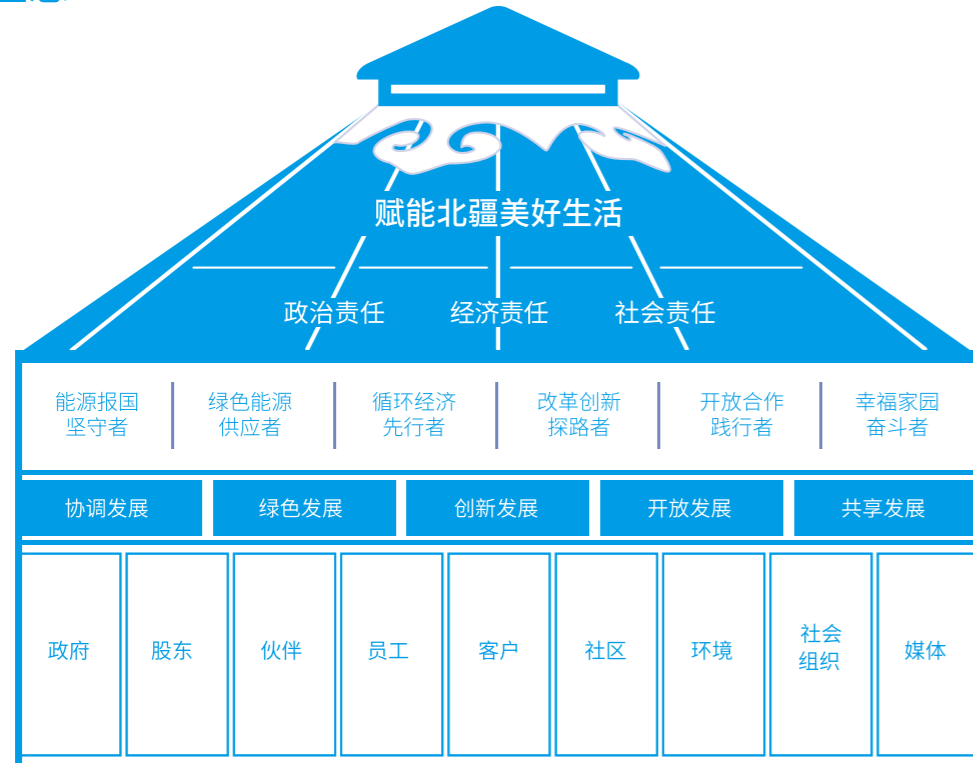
赋能北疆美好生活

政治责任 经济责任 社会责任

| 能源报国坚守者 | 绿色能源供应者 | 循环经济先行者 | 改革创新探路者 | 开放合作践行者 | 幸福家园奋斗者 |
|---|---|---|---|---|---|

| 协调发展 | 绿色发展 | 创新发展 | 开放发展 | 共享发展 |
|---|---|---|---|---|

| 政府 | 股东 | 伙伴 | 员工 | 客户 | 社区 | 环境 | 社会组织 | 媒体 |
|---|---|---|---|---|---|---|---|---|